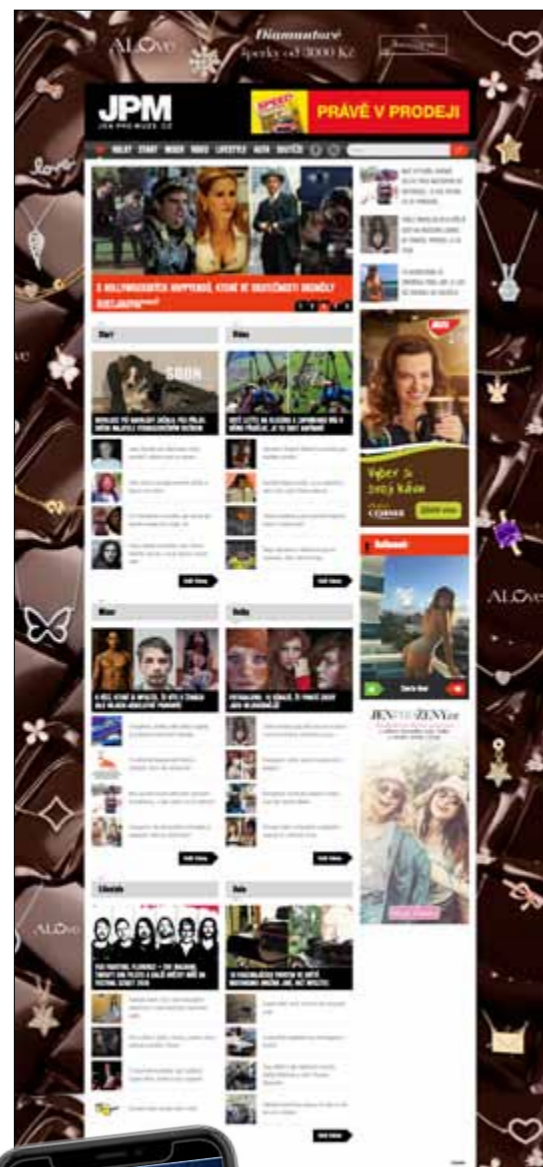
ALOve

Diamantové šperky od 3000 Kč

JPM
JEN PRO MUŽE.CZ

PRÁVĚ V PRODEJI

HRLAT STARY MUSIC VIDEO LIFESTYLE AUTA DOUTČE

5 HOLLYWOODSKÝCH HVĚZD, KTERÉ SE OBJEVILY VE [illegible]

Staré

Video

SOON

Móda

Lifestyle

Auta

Vyber si svůj kávu

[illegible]

JEN PRO ŽENY.cz

ALOve

ALOve

ALOve

ALOve